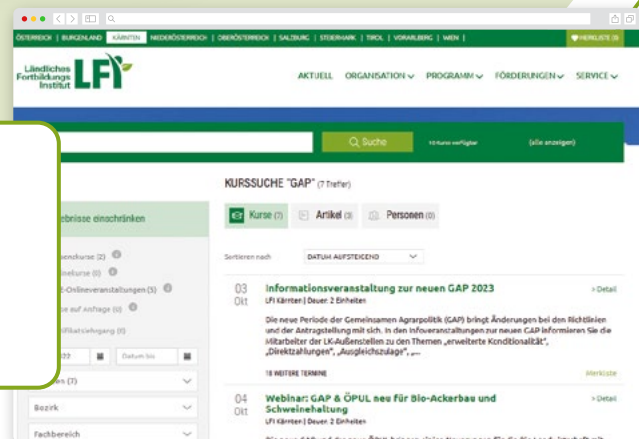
ÖSTERREICH | BURGENLAND | KÄRNTEN | NIEDERÖSTERREICH | OBERÖSTERREICH | SALZBURG | STEIERMARK | TIROL | VORARLBERG | WIEN |

MERKLISTE (0)

Ländliches Fortbildungs Institut LFI

AKTUELL ORGANISATION PROGRAMM FÖRDERUNGEN SERVICE

Suche

10 Kurse verfügbar

(alle anzeigen)

KURSSUCHE "GAP" (7 Treffer)

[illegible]ebnisse einschränken

Kurse (7) Artikel (3) Personen (0)

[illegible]kurse (2)
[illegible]kurse (0)
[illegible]-Onlineveranstaltungen (5)
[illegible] auf Anfrage (0)
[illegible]ifikatlehrgang (0)

Datum bis

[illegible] (7)

Bezirk

Fachbereich

Sortieren nach

DATUM AUFSTEIGEND

03 Okt

Informationsveranstaltung zur neuen GAP 2023

> Detail

LFI Kärnten | Dauer: 2 Einheiten

Die neue Periode der Gemeinsamen Agrarpolitik (GAP) bringt Änderungen bei den Richtlinien und der Antragstellung mit sich. In den Infoveranstaltungen zur neuen GAP informieren Sie die Mitarbeiter der LK-Außenstellen zu den Themen „erweiterte Konditionalität", „Direktzahlungen", „Ausgleichszulage", ...

18 WEITERE TERMINE

Merkliste

04 Okt

Webinar: GAP & ÖPUL neu für Bio-Ackerbau und Schweinehaltung

> Detail

LFI Kärnten | Dauer: 2 Einheiten

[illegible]